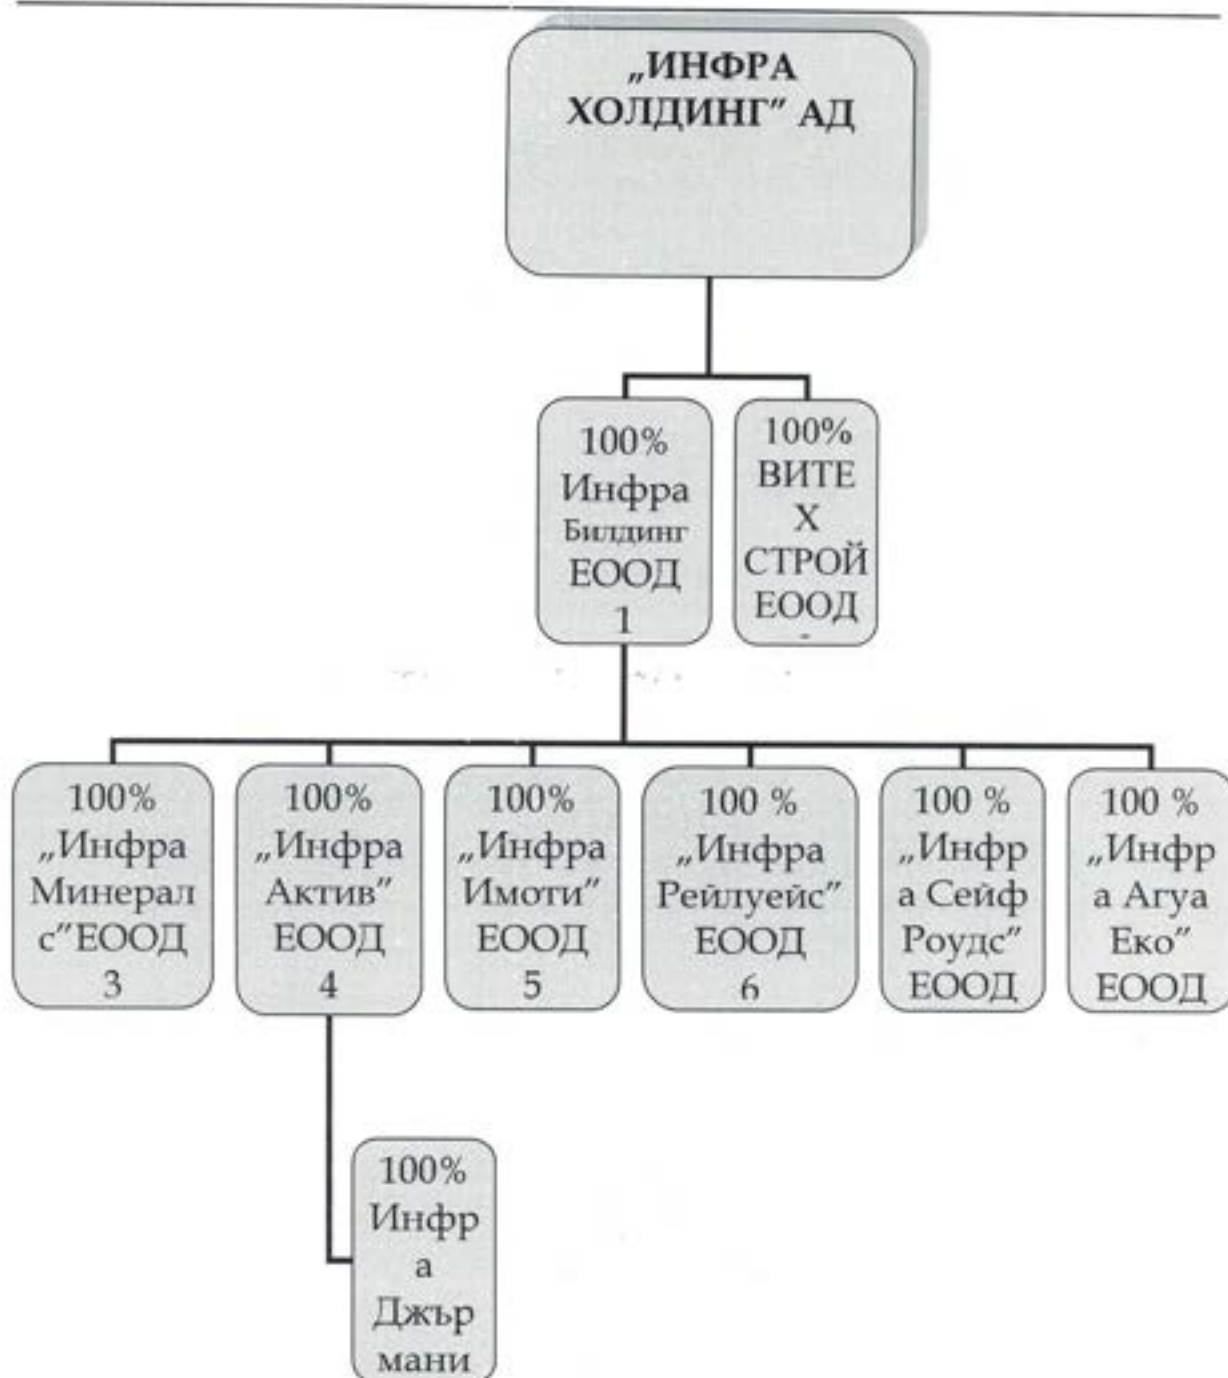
„ИНФРА ХОЛДИНГ" АД

100% Инфра Билдинг ЕООД 1

100% ВИТЕ Х СТРОЙ ЕООД

100% „Инфра Минерал с"ЕООД 3

100% „Инфра Актив" ЕООД 4

100% „Инфра Имоти" ЕООД 5

100 % „Инфра Рейлуейс" ЕООД 6

100 % „Инфр а Сейф Роудс" ЕООД

100 % „Инфр а Агуа Еко" ЕООД

100% Инфр а Джър мани